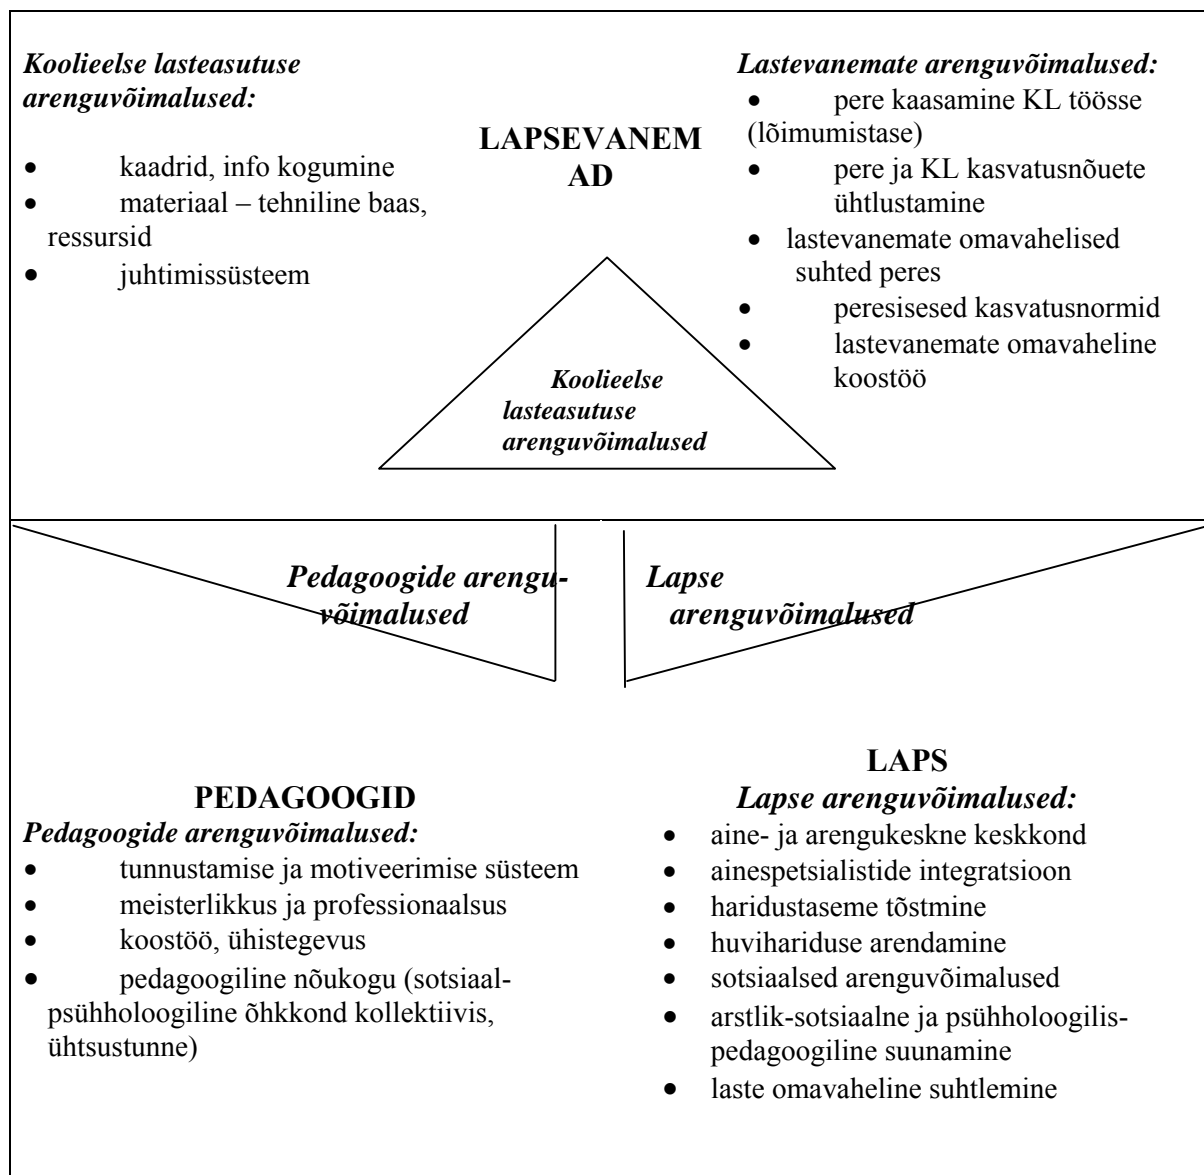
*Koolieelse lasteasutuse arenguvõimalused:*

- kaadrid, info kogumine
- materiaal – tehniline baas, ressursid
- juhtimissüsteem

**LAPSEVANEMAD**

*Lastevanemate arenguvõimalused:*

- pere kaasamine KL töösse (lõimumistase)
- pere ja KL kasvatusnõuete ühtlustamine
- lastevanemate omavahelised suhted peres
- peresisesed kasvatusnormid
- lastevanemate omavaheline koostöö

*Koolieelse lasteasutuse arenguvõimalused*

*Pedagoogide arenguvõimalused*

*Lapse arenguvõimalused*

**PEDAGOOGID**

*Pedagoogide arenguvõimalused:*

- tunnustamise ja motiveerimise süsteem
- meisterlikkus ja professionaalsus
- koostöö, ühistegevus
- pedagoogiline nõukogu (sotsiaalpsühholoogiline õhkkond kollektiivis, ühtsustunne)

**LAPS**

*Lapse arenguvõimalused:*

- aine- ja arengukeskne keskkond
- ainespetsialistide integratsioon
- haridustaseme tõstmine
- huvihariduse arendamine
- sotsiaalsed arenguvõimalused
- arstlik-sotsiaalne ja psühholoogilis-pedagoogiline suunamine
- laste omavaheline suhtlemine